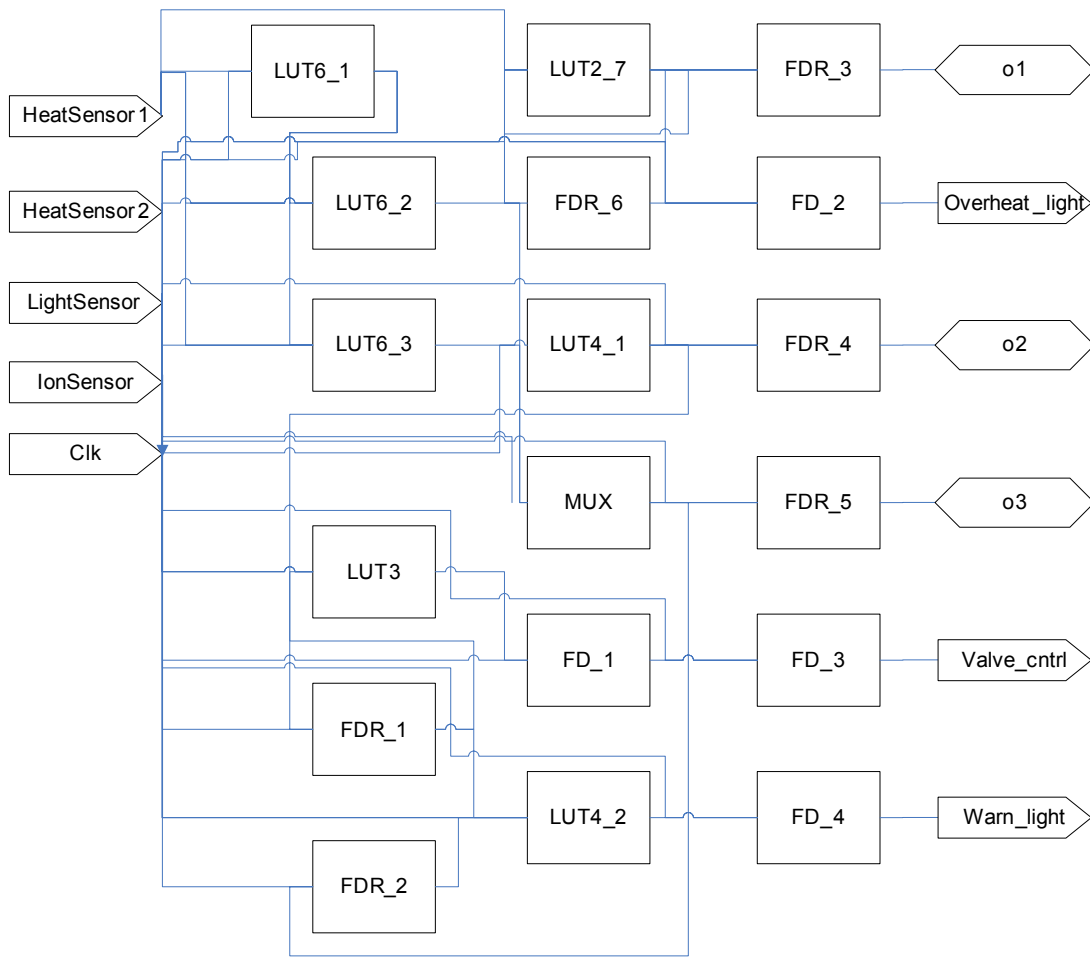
HeatSensor1
HeatSensor2
LightSensor
IonSensor
Clk
LUT6_1
LUT6_2
LUT6_3
LUT3
FDR_1
FDR_2
LUT2_7
FDR_6
LUT4_1
MUX
FD_1
LUT4_2
FDR_3
FD_2
FDR_4
FDR_5
FD_3
FD_4
o1
Overheat_light
o2
o3
Valve_cntrl
Warn_light